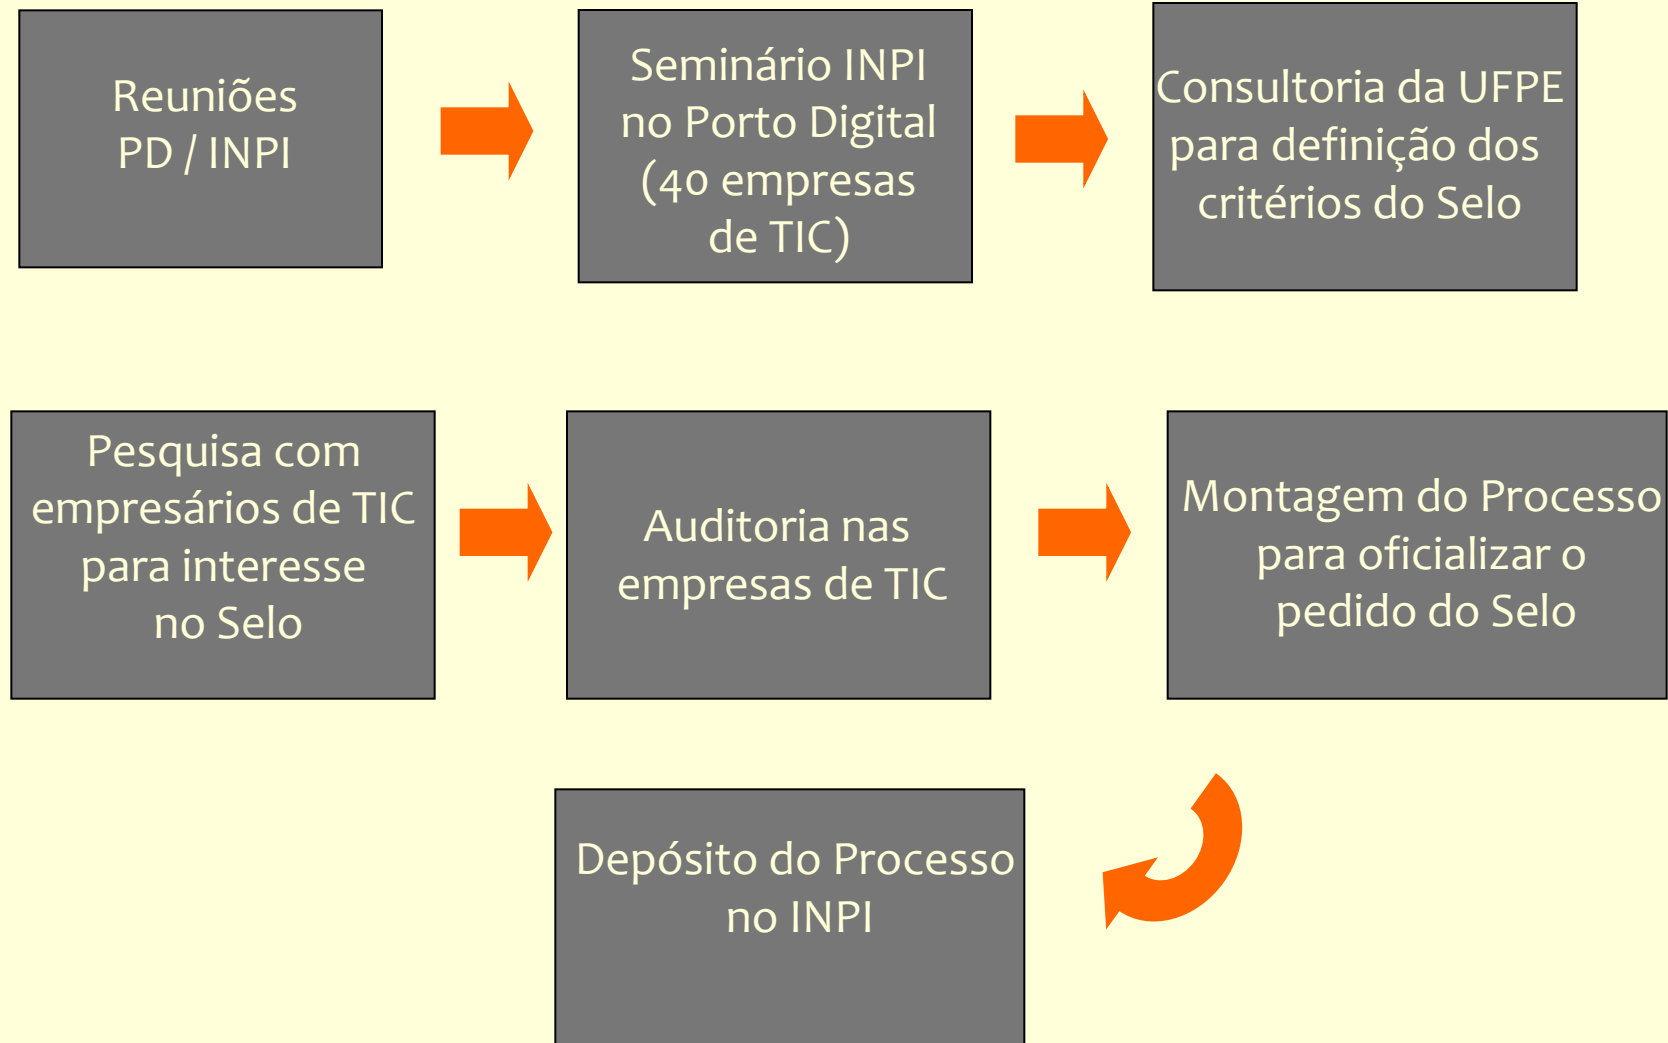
Reuniões PD / INPI

Seminário INPI no Porto Digital (40 empresas de TIC)

Consultoria da UFPE para definição dos critérios do Selo

Pesquisa com empresários de TIC para interesse no Selo

Auditoria nas empresas de TIC

Montagem do Processo para oficializar o pedido do Selo

Depósito do Processo no INPI